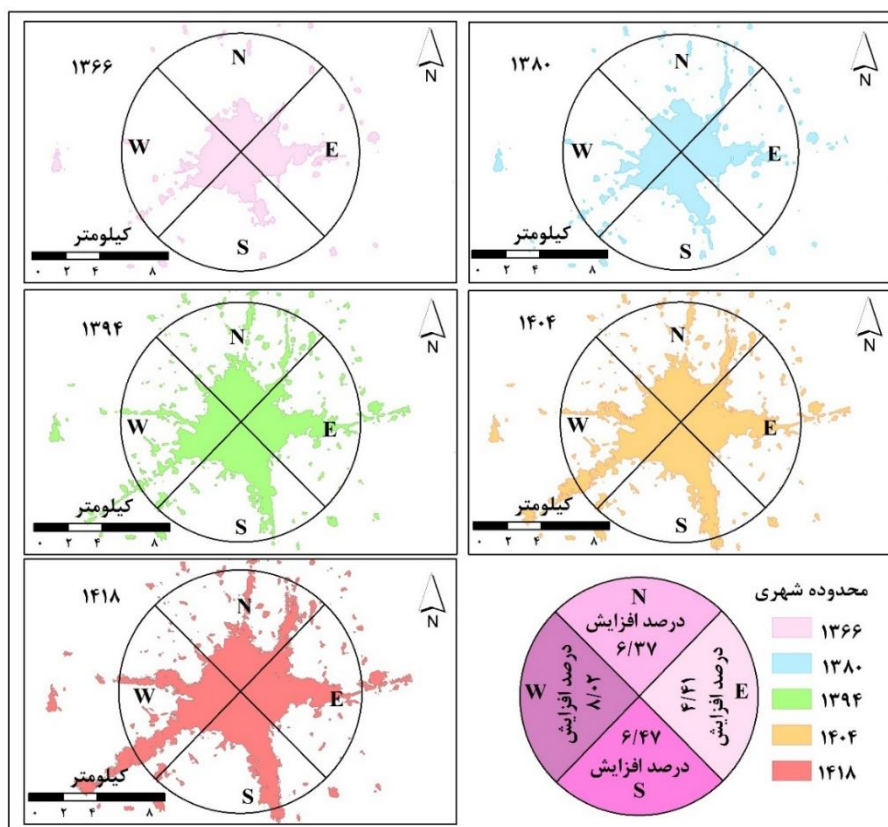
۱۳۶۶
N
W
E
S
N
کیلومتر
۰ ۲ ۴ ۸

۱۳۸۰
N
W
E
S
N
کیلومتر
۰ ۲ ۴ ۸

۱۳۹۴
N
W
E
S
N
کیلومتر
۰ ۲ ۴ ۸

۱۴۰۴
N
W
E
S
N
کیلومتر
۰ ۲ ۴ ۸

۱۴۱۸
N
W
E
S
N
کیلومتر
۰ ۲ ۴ ۸

N
درصد افزایش
۶/۳۷
W
درصد افزایش
۸/۰۲
E
درصد افزایش
۴/۴۱
۶/۴۷
درصد افزایش
S

محدوده شهری
۱۳۶۶
۱۳۸۰
۱۳۹۴
۱۴۰۴
۱۴۱۸